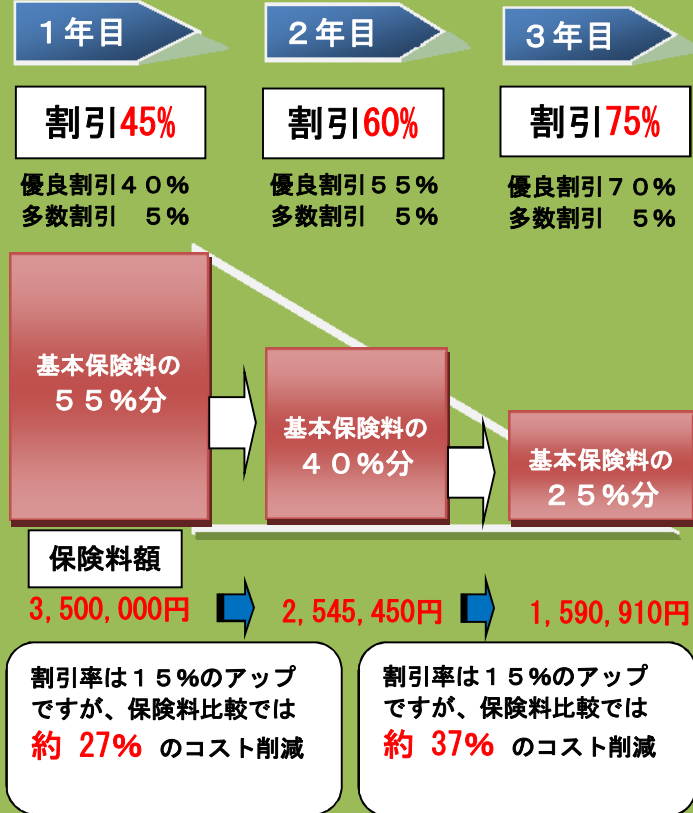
１年目

２年目

３年目

割引45%

優良割引４０％
多数割引　５％

割引60%

優良割引５５％
多数割引　５％

割引75%

優良割引７０％
多数割引　５％

基本保険料の５５％分

基本保険料の４０％分

基本保険料の２５％分

保険料額

3,500,000円

2,545,450円

1,590,910円

割引率は１５％のアップですが、保険料比較では約 27% のコスト削減

割引率は１５％のアップですが、保険料比較では約 37% のコスト削減